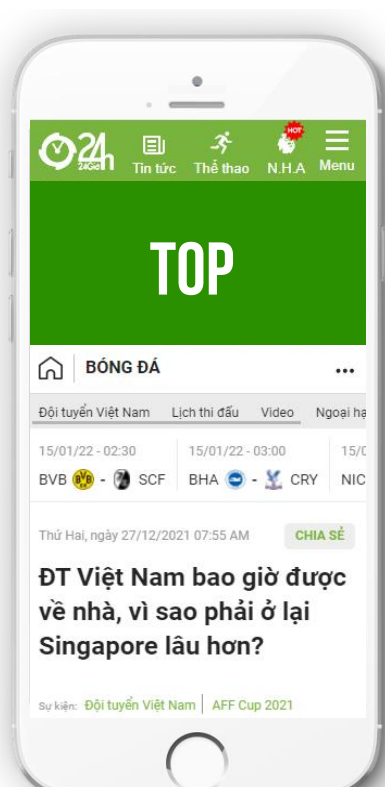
24h 24Giờ
Tin tức Thể thao HOT N.H.A Menu

TOP

BÓNG ĐÁ ...

Đội tuyển Việt Nam Lịch thi đấu Video Ngoại hạ

15/01/22 - 02:30
BVB - SCF

15/01/22 - 03:00
BHA - CRY

15/0
NIC

Thứ Hai, ngày 27/12/2021 07:55 AM CHIA SẺ

ĐT Việt Nam bao giờ được về nhà, vì sao phải ở lại Singapore lâu hơn?

Sự kiện: Đội tuyển Việt Nam AFF Cup 2021